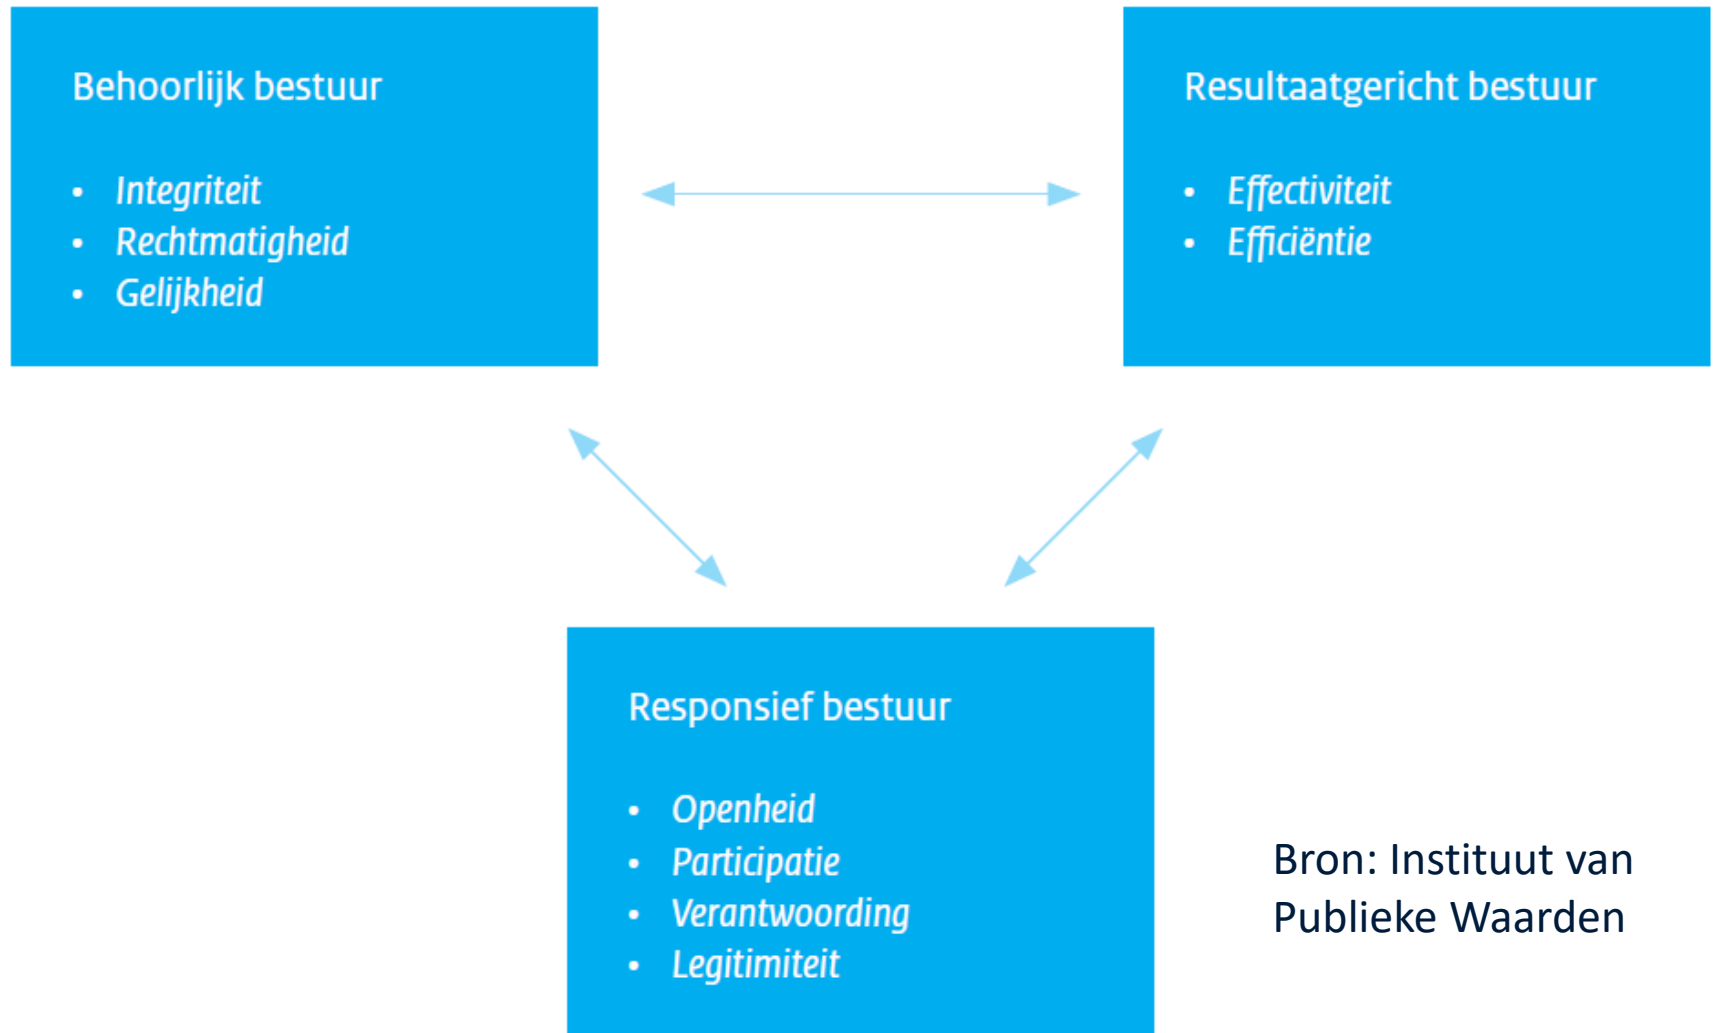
Behoorlijk bestuur

- Integriteit
- Rechtmatigheid
- Gelijkheid

Resultaatgericht bestuur

- Effectiviteit
- Efficiëntie

Responsief bestuur

- Openheid
- Participatie
- Verantwoording
- Legitimiteit

Bron: Instituut van Publieke Waarden